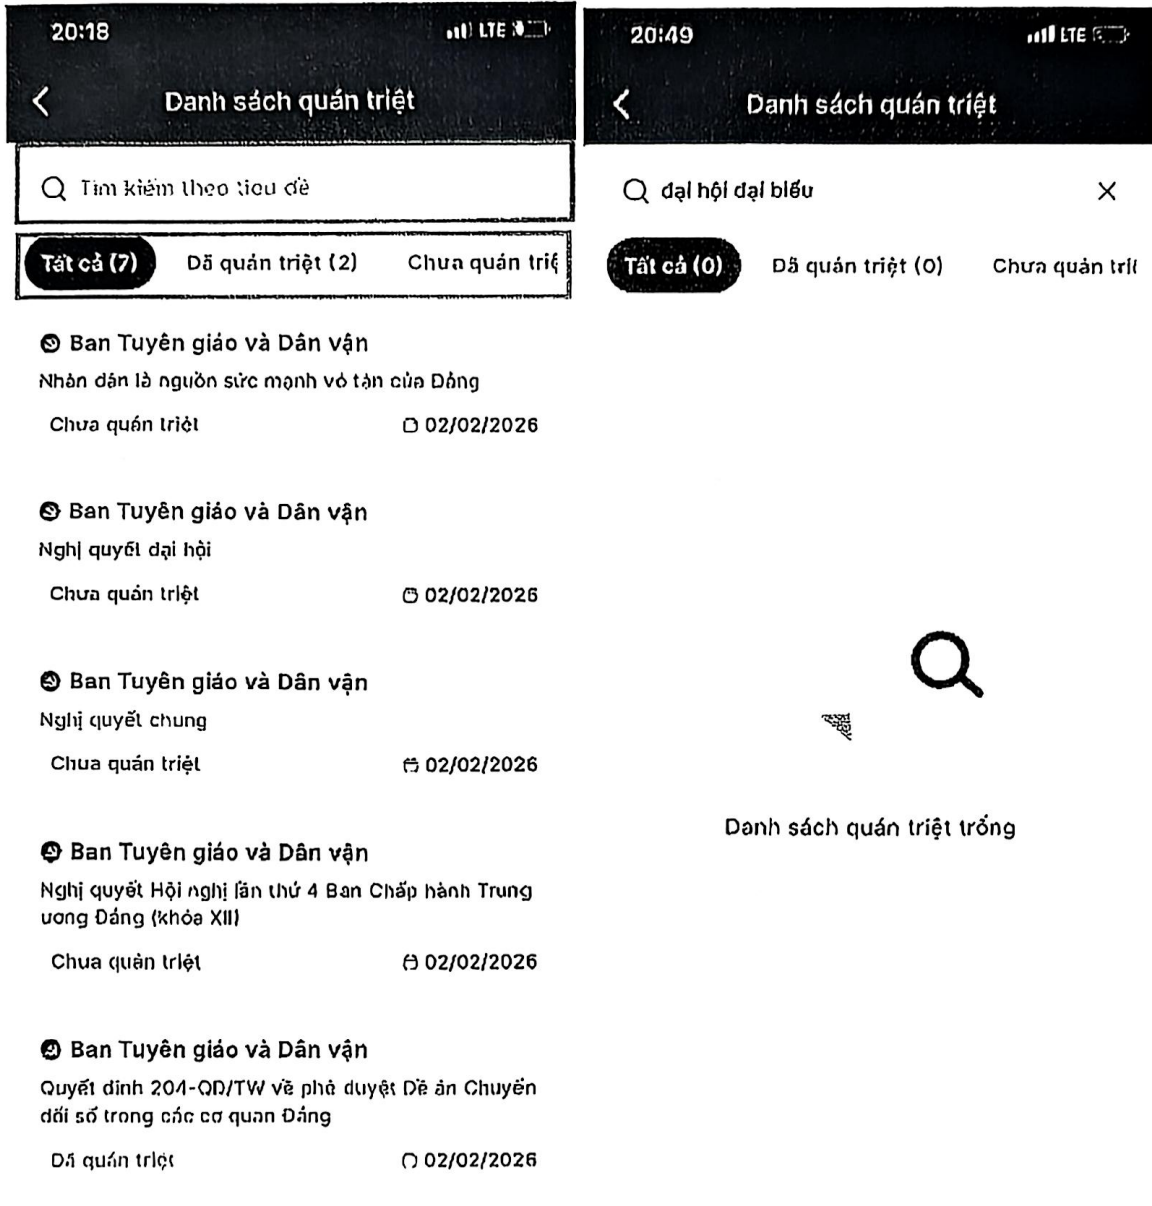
20:18

LTE

Danh sách quán triệt

Tìm kiếm theo tiêu đề

Tất cả (7)

Đã quán triệt (2)

Chưa quán triệ

Ban Tuyên giáo và Dân vận

Nhân dân là nguồn sức mạnh vô tận của Đảng

Chưa quán triệt

02/02/2026

Ban Tuyên giáo và Dân vận

Nghị quyết đại hội

Chưa quán triệt

02/02/2026

Ban Tuyên giáo và Dân vận

Nghị quyết chung

Chưa quán triệt

02/02/2026

Ban Tuyên giáo và Dân vận

Nghị quyết Hội nghị lần thứ 4 Ban Chấp hành Trung ương Đảng (khóa XII)

Chưa quán triệt

02/02/2026

Ban Tuyên giáo và Dân vận

Quyết định 204-QĐ/TW về phê duyệt Đề án Chuyển đổi số trong các cơ quan Đảng

Đã quán triệt

02/02/2026

20:49

LTE

Danh sách quán triệt

đại hội đại biểu

Tất cả (0)

Đã quán triệt (0)

Chưa quán trit

Danh sách quán triệt trống